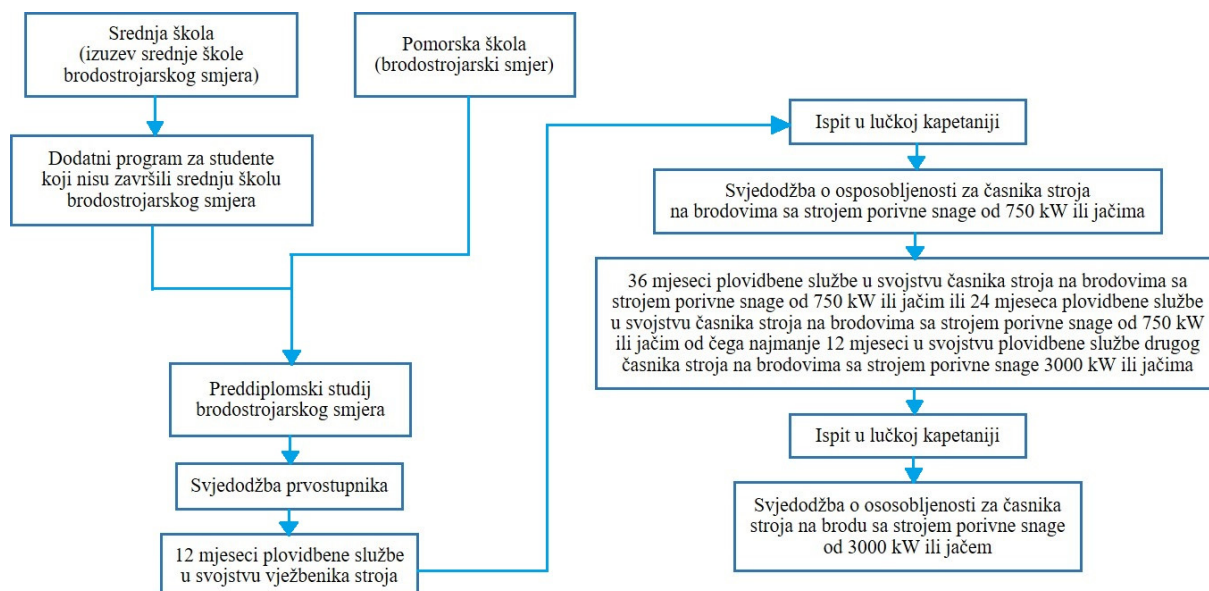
Srednja škola
(izuzev srednje škole brodostrojarskog smjera)

Pomorska škola
(brodostrojarski smjer)

Dodatni program za studente koji nisu završili srednju školu brodostrojarskog smjera

Preddiplomski studij brodostrojarskog smjera

Svjedodžba prvostupnika

12 mjeseci plovidbene službe u svojstvu vježbenika stroja

Ispit u lučkoj kapetaniji

Svjedodžba o osposobljenosti za časnika stroja na brodovima sa strojem porivne snage od 750 kW ili jačima

36 mjeseci plovidbene službe u svojstvu časnika stroja na brodovima sa strojem porivne snage od 750 kW ili jačim ili 24 mjeseca plovidbene službe u svojstvu časnika stroja na brodovima sa strojem porivne snage od 750 kW ili jačim od čega najmanje 12 mjeseci u svojstvu plovidbene službe drugog časnika stroja na brodovima sa strojem porivne snage 3000 kW ili jačima

Ispit u lučkoj kapetaniji

Svjedodžba o ososobljenosti za časnika stroja na brodu sa strojem porivne snage od 3000 kW ili jačem